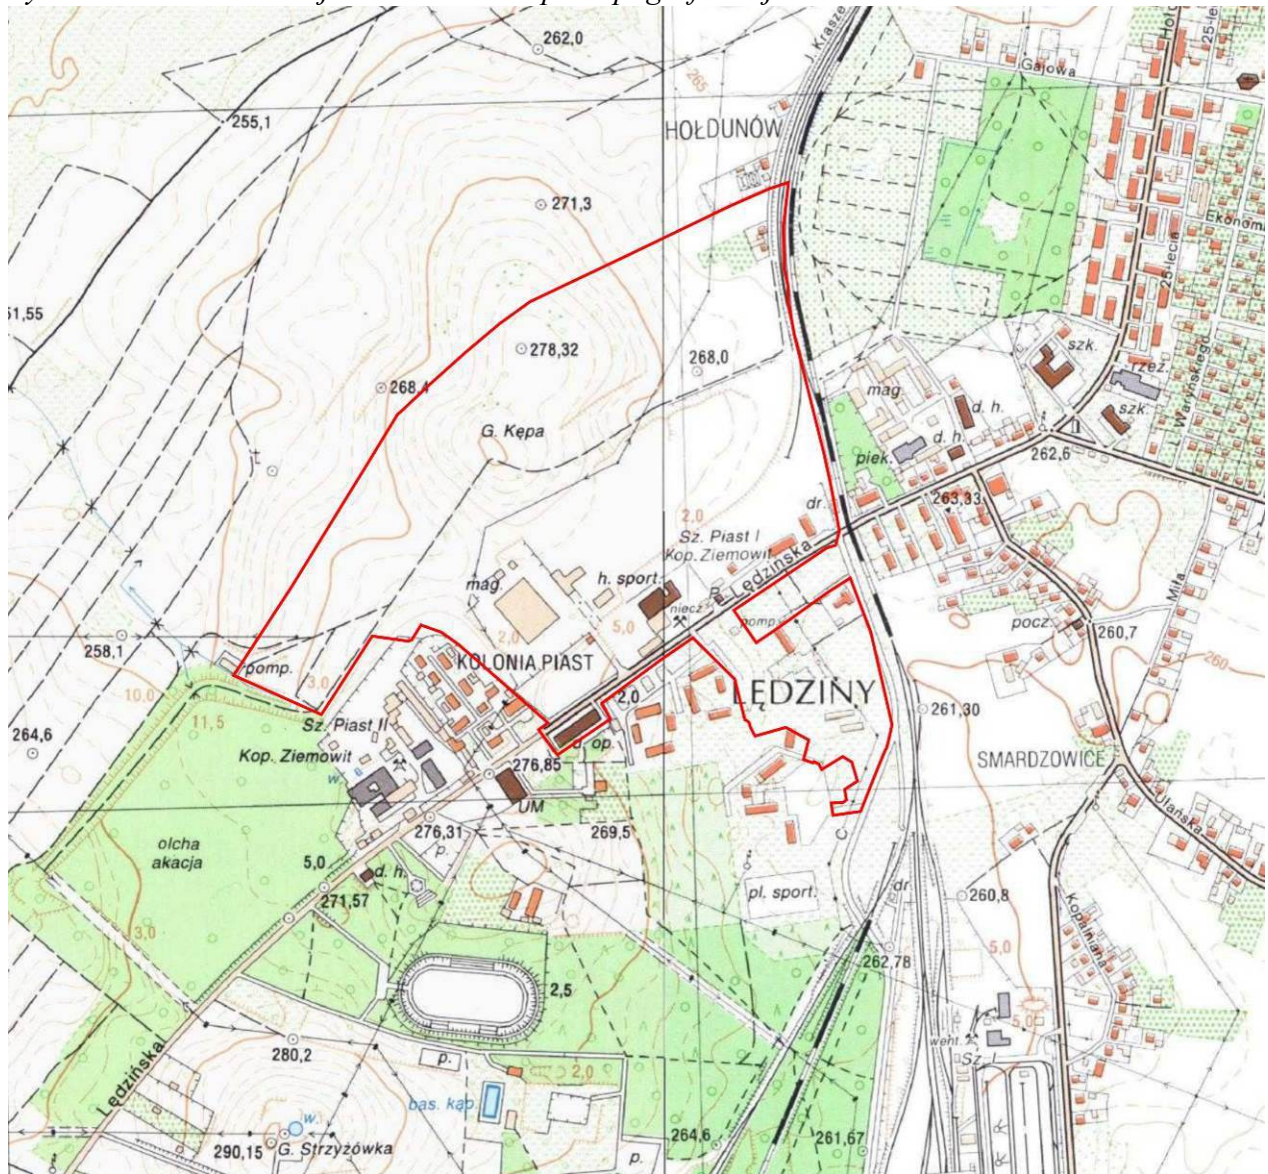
262,0
255,1
HOŁDUNÓW
Gajowa
271,3
51,55
278,32
268,0
268,4
G. Kępa
szk.
mag
d. h.
d. h.
szk.
piek.
262,6
dr.
263,33
Sz. Piast I
Kop. Ziemowit
h. sport.
mag.
Ledzińska
2,0
5,0
2,0
pomp.
pocz.
260,7
258,1
pomp.
KOLONIA PIAST
LĘDZINY
10,0
3,0
2,0
261,30
264,6
11,5
Sz. Piast II
Kop. Ziemowit
op.
276,85
SMARDZOWICE
UM
276,31
269,5
olcha
akacja
5,0
d. h.
271,57
pl. sport.
dr.
260,8
3,0
262,78
2,5
5,0
280,2
Ledzińska
p.
2,0
bas. kąp
290,15
G. Strzyżówka
264,6
261,67
p.
went.
Sz.
Miła
Kopalniana
25-lecia
Ekonom
Waryńskiego
rzeź.